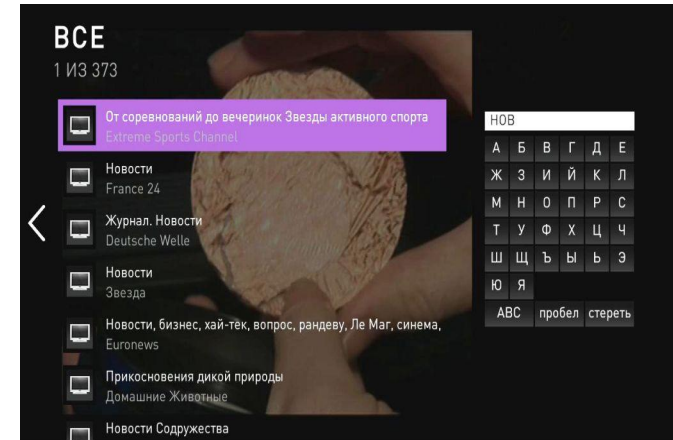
ВСЕ
1 ИЗ 373

От соревнований до вечеринок Звезды активного спорта
Extreme Sports Channel

Новости
France 24

Журнал. Новости
Deutsche Welle

Новости
Звезда

Новости, бизнес, хай-тек, вопрос, рандеву, Ле Маг, синема,
Euronews

Прикосновения дикой природы
Домашние Животные

Новости Содружества

НОВ

| А | Б | В | Г | Д | Е |
|---|---|---|---|---|---|
| Ж | З | И | Й | К | Л |
| М | Н | О | П | Р | С |
| Т | У | Ф | Х | Ц | Ч |
| Ш | Щ | Ъ | Ы | Ь | Э |
| Ю | Я | | | | |

ABC пробел стереть